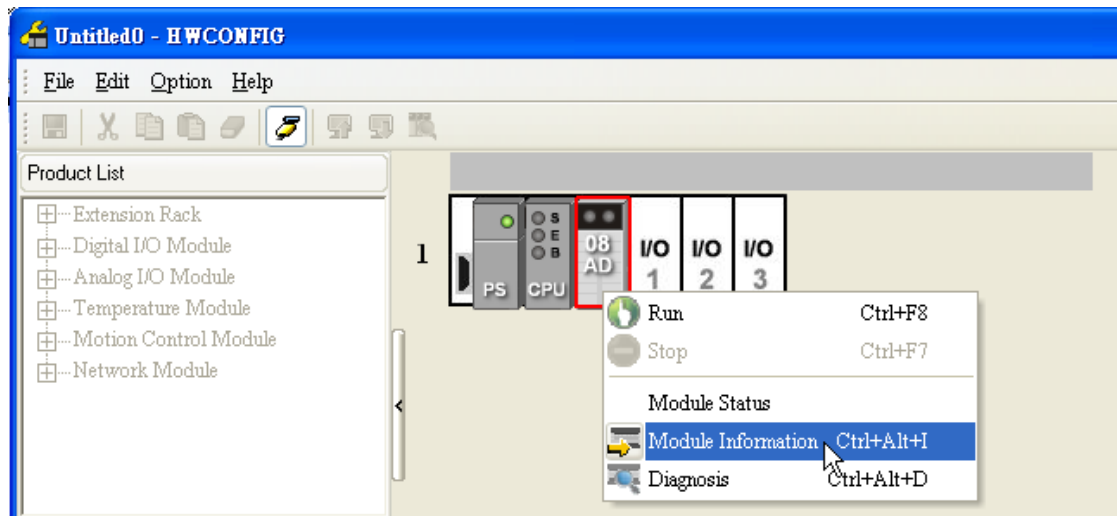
Untitled0 - HWCONFIG

File Edit Option Help

Product List

Extension Rack
Digital I/O Module
Analog I/O Module
Temperature Module
Motion Control Module
Network Module

1

PS
S
E
B
CPU
08
AD
I/O
1
I/O
2
I/O
3

Run Ctrl+F8
Stop Ctrl+F7
Module Status
Module Information Ctrl+Alt+I
Diagnosis Ctrl+Alt+D